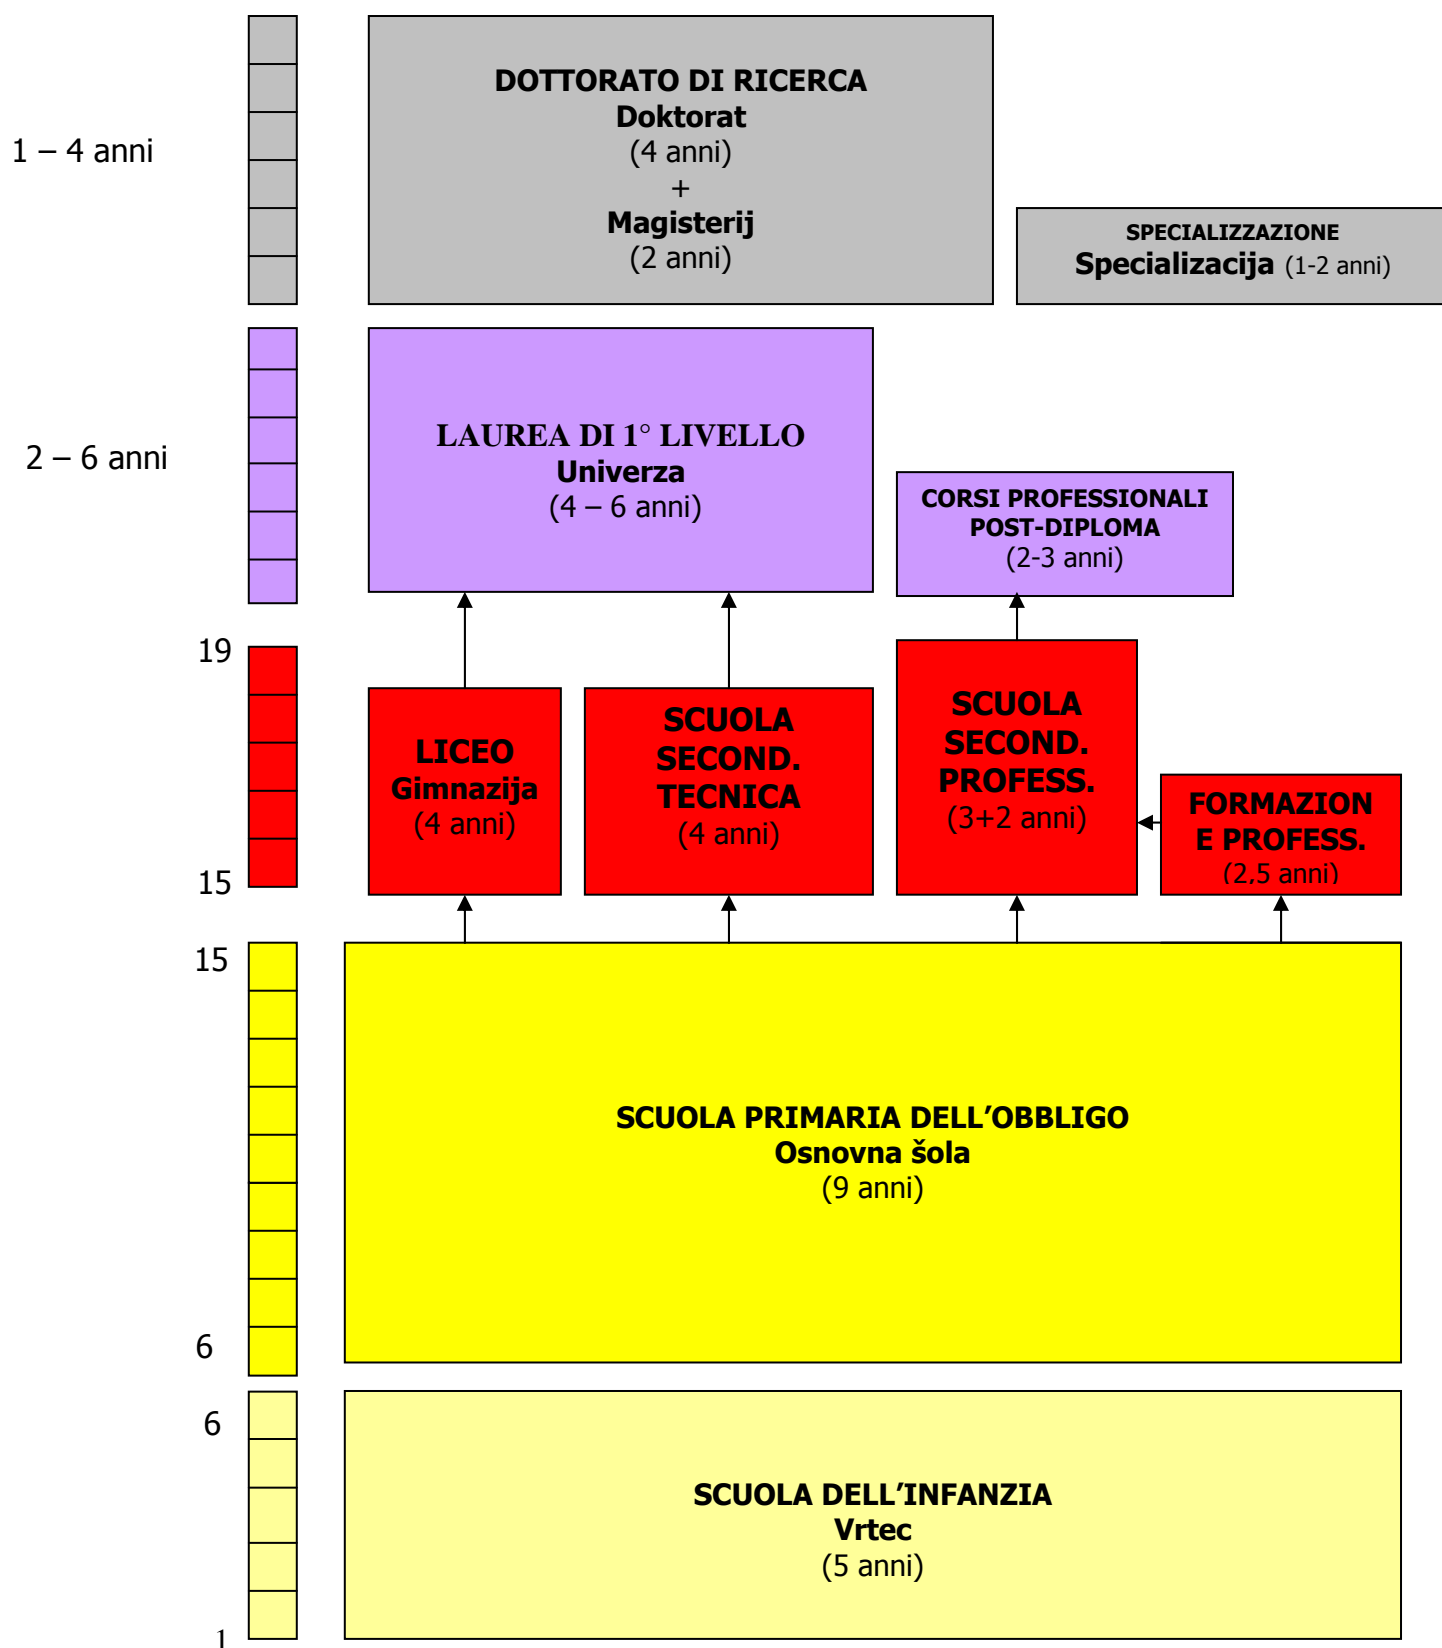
1 – 4 anni

DOTTORATO DI RICERCA
Doktorat
(4 anni)
+
Magisterij
(2 anni)

SPECIALIZZAZIONE
Specializacija (1-2 anni)

2 – 6 anni

LAUREA DI 1° LIVELLO
Univerza
(4 – 6 anni)

CORSI PROFESSIONALI POST-DIPLOMA
(2-3 anni)

19

15

LICEO
Gimnazija
(4 anni)

SCUOLA SECOND. TECNICA
(4 anni)

SCUOLA SECOND. PROFESS.
(3+2 anni)

FORMAZION E PROFESS.
(2,5 anni)

15

SCUOLA PRIMARIA DELL'OBBLIGO
Osnovna šola
(9 anni)

6

6

SCUOLA DELL'INFANZIA
Vrtec
(5 anni)

1